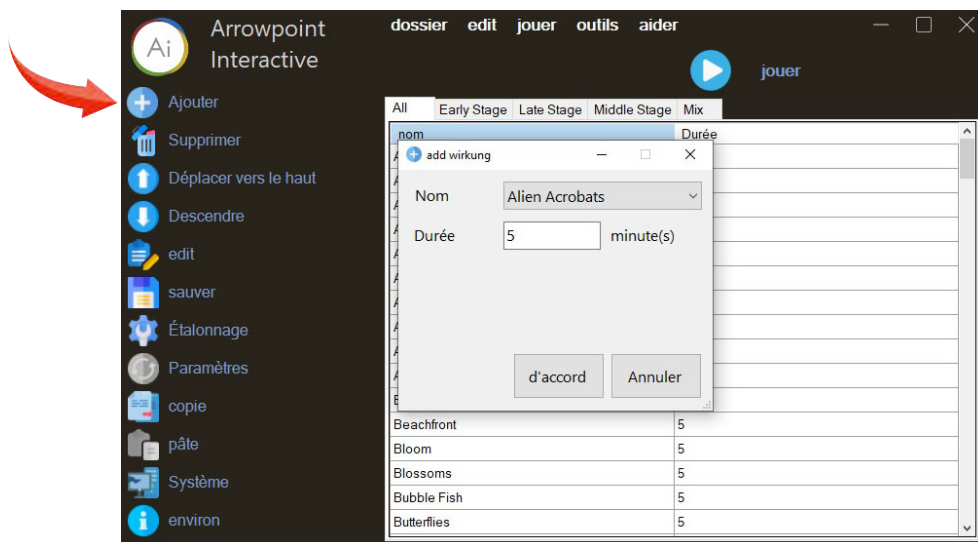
Ai Arrowpoint Interactive

dossier edit jouer outils aider

jouer

Ajouter
Supprimer
Déplacer vers le haut
Descendre
edit
sauver
Étalonnage
Paramètres
copie
pâte
Système
environ

All | Early Stage | Late Stage | Middle Stage | Mix

| nom | Durée |
|---|---|
| Beachfront | 5 |
| Bloom | 5 |
| Blossoms | 5 |
| Bubble Fish | 5 |
| Butterflies | 5 |

add wirkung

Nom Alien Acrobats

Durée 5 minute(s)

d'accord Annuler